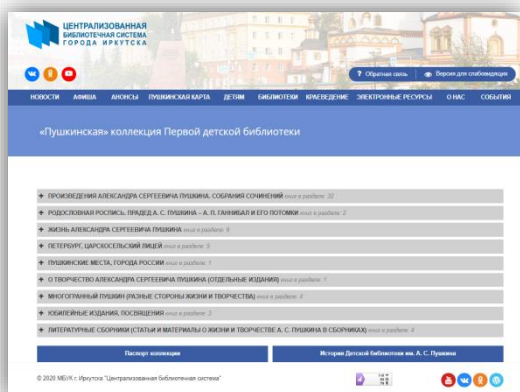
ЦЕНТРАЛИЗОВАННАЯ БИБЛИОТЕЧНАЯ СИСТЕМА ГОРОДА ИРКУТСКА

? Обратная связь | Версия для слабовидящих

НОВОСТИ | АФИША | АНОНСЫ | ПУШКИНСКАЯ КАРТА | ДЕТЯМ | БИБЛИОТЕКИ | КРАЕВЕДЕНИЕ | ЭЛЕКТРОННЫЕ РЕСУРСЫ | О НАС | СОБЫТИЯ

«Пушкинская» коллекция Первой детской библиотеки

+ ПРОИЗВЕДЕНИЯ АЛЕКСАНДРА СЕРГЕЕВИЧА ПУШКИНА. СОБРАНИЯ СОЧИНЕНИЙ книг в разделе: 32
+ РОДОСЛОВНАЯ РОСПИСЬ. ПРАДЕД А. С. ПУШКИНА – А. П. ГАННИБАЛ И ЕГО ПОТОМКИ книг в разделе: 2
+ ЖИЗНЬ АЛЕКСАНДРА СЕРГЕЕВИЧА ПУШКИНА книг в разделе: 9
+ ПЕТЕРБУРГ. ЦАРСКОСЕЛЬСКИЙ ЛИЦЕЙ книг в разделе: 5
+ ПУШКИНСКИЕ МЕСТА, ГОРОДА РОССИИ книг в разделе: 1
+ О ТВОРЧЕСТВЕ АЛЕКСАНДРА СЕРГЕЕВИЧА ПУШКИНА (ОТДЕЛЬНЫЕ ИЗДАНИЯ) книг в разделе: 1
+ МНОГОГРАННЫЙ ПУШКИН (РАЗНЫЕ СТОРОНЫ ЖИЗНИ И ТВОРЧЕСТВА) книг в разделе: 4
+ ЮБИЛЕЙНЫЕ ИЗДАНИЯ, ПОСВЯЩЕНИЯ книг в разделе: 2
+ ЛИТЕРАТУРНЫЕ СБОРНИКИ (СТАТЬИ И МАТЕРИАЛЫ О ЖИЗНИ И ТВОРЧЕСТВЕ А. С. ПУШКИНА В СБОРНИКАХ) книг в разделе: 4

Паспорт коллекции | История Детской библиотеки им. А. С. Пушкина

© 2020 МБУК г. Иркутска "Централизованная библиотечная система"